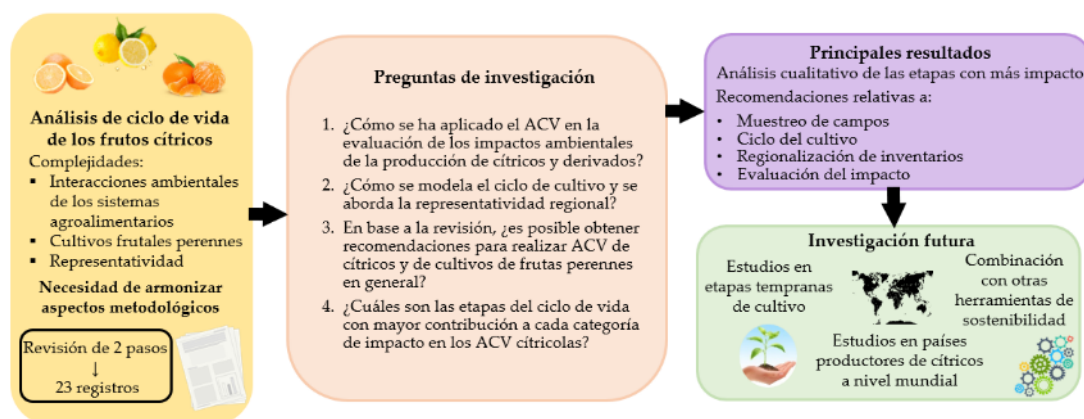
Análisis de ciclo de vida de los frutos cítricos

Complejidades:

- Interacciones ambientales de los sistemas agroalimentarios
- Cultivos frutales perennes
- Representatividad

Necesidad de armonizar aspectos metodológicos

Revisión de 2 pasos
↓
23 registros

Preguntas de investigación

1. ¿Cómo se ha aplicado el ACV en la evaluación de los impactos ambientales de la producción de cítricos y derivados?
2. ¿Cómo se modela el ciclo de cultivo y se aborda la representatividad regional?
3. En base a la revisión, ¿es posible obtener recomendaciones para realizar ACV de cítricos y de cultivos de frutas perennes en general?
4. ¿Cuáles son las etapas del ciclo de vida con mayor contribución a cada categoría de impacto en los ACV cítricolas?

Principales resultados

Análisis cualitativo de las etapas con más impacto

Recomendaciones relativas a:

- Muestreo de campos
- Ciclo del cultivo
- Regionalización de inventarios
- Evaluación del impacto

Investigación futura

Estudios en etapas tempranas de cultivo

Combinación con otras herramientas de sostenibilidad

Estudios en países productores de cítricos a nivel mundial